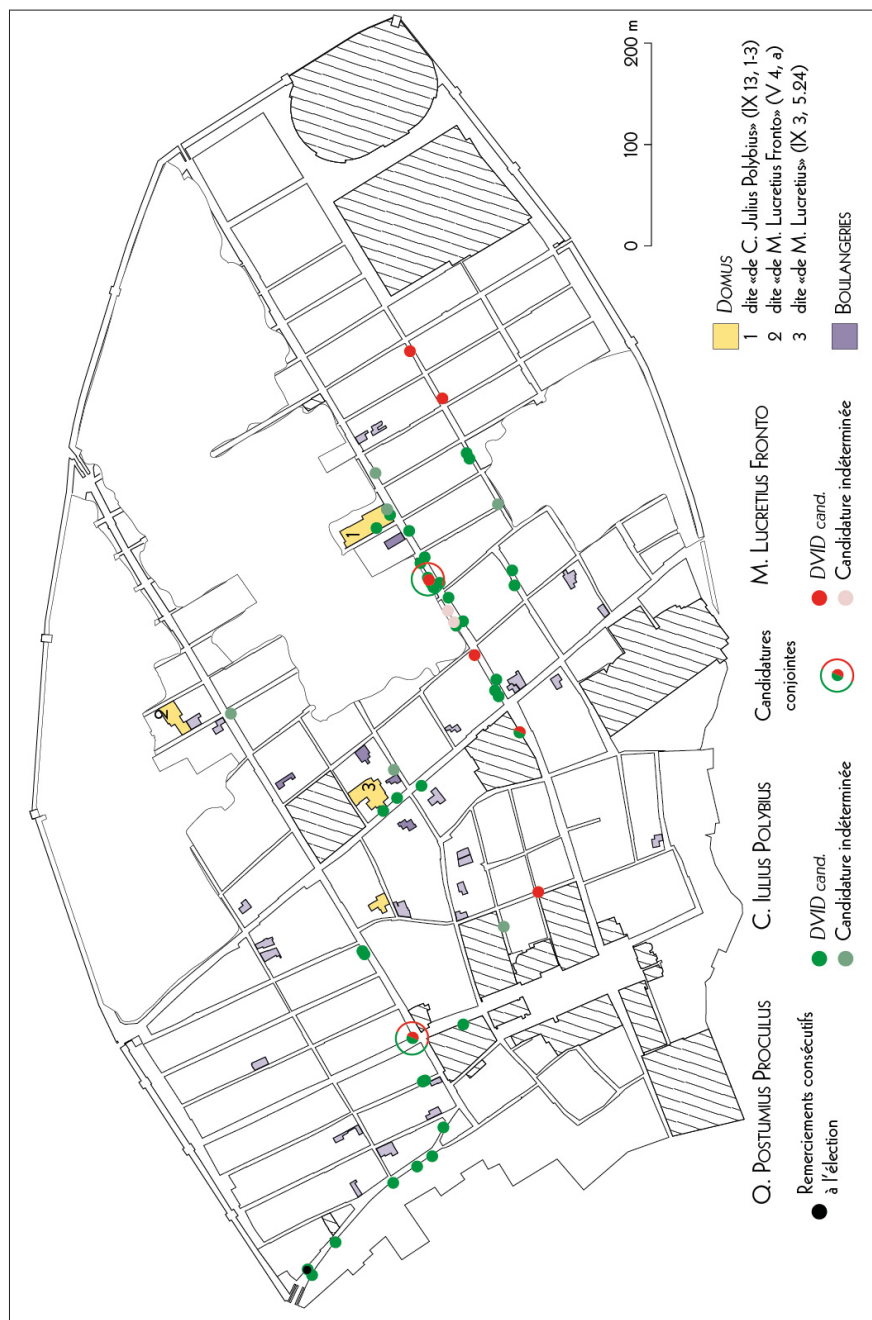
Q. Postumius Proculus
Remerciements consécutifs à l'élection

C. Iulius Polybius
DVID cand.
Candidature indéterminée

Candidatures conjointes

M. Lucretius Fronto
DVID cand.
Candidature indéterminée

Domus
1 dite «de C. Julius Polybius» (IX 13, 1-3)
2 dite «de M. Lucretius Fronto» (V 4, a)
3 dite «de M. Lucretius» (IX 3, 5.24)

Boulangeries

0 100 200 m

1
2
3